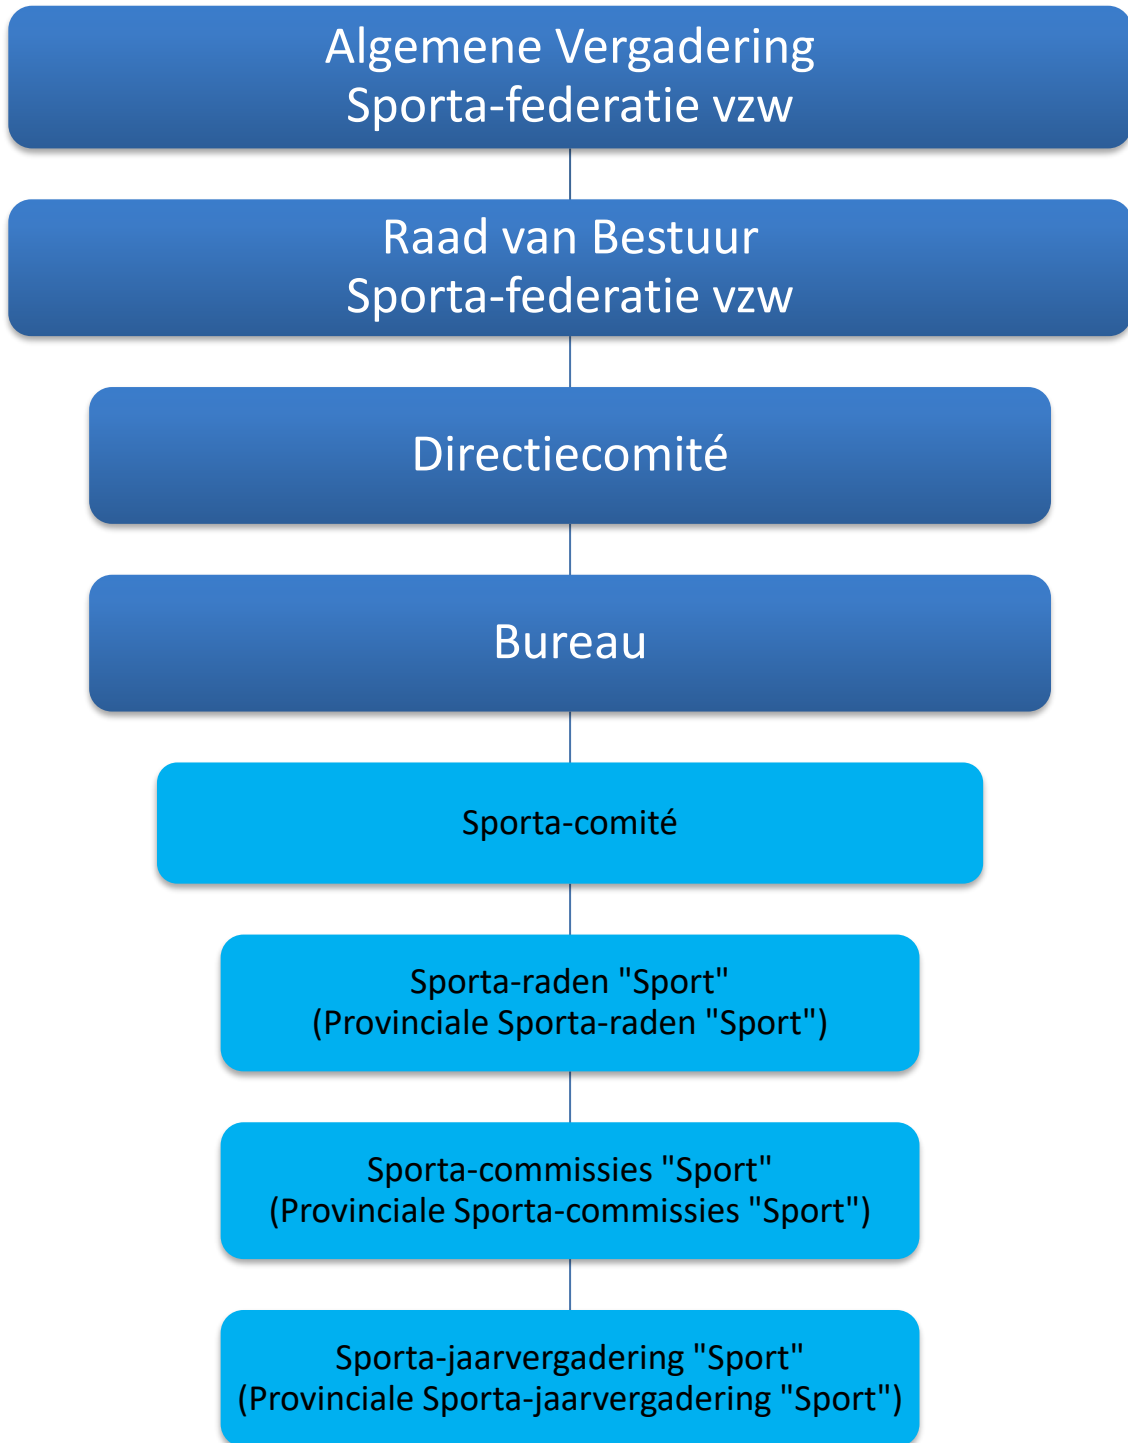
Algemene Vergadering
Sporta-federatie vzw

Raad van Bestuur
Sporta-federatie vzw

Directiecomité

Bureau

Sporta-comité

Sporta-raden "Sport"
(Provinciale Sporta-raden "Sport")

Sporta-commissies "Sport"
(Provinciale Sporta-commissies "Sport")

Sporta-jaarvergadering "Sport"
(Provinciale Sporta-jaarvergadering "Sport")